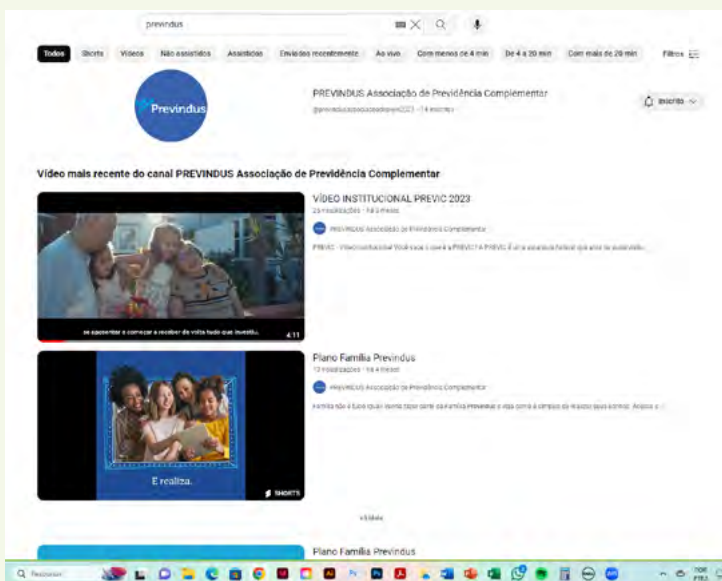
previndus

Todos Shorts Vídeos Não assistidos Assistidos Enviados recentemente Ao vivo Com menos de 4 min De 4 a 20 min Com mais de 20 min Filtros

Previndus

PREVINDUS Associação de Previdência Complementar
@previndusassociacaodeprev2023 · 14 inscritos

Inscrito

Vídeo mais recente do canal PREVINDUS Associação de Previdência Complementar

VÍDEO INSTITUCIONAL PREVIC 2023
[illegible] visualizações · há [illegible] meses

PREVINDUS Associação de Previdência Complementar

PREVIC - Vídeo Institucional Você sabe o que é a PREVIC? A PREVIC é uma autarquia federal que atua na supervisão...

se aposentar e começar a receber de volta tudo que investiu.

4:11

Plano Família Previndus
13 visualizações · há 4 meses

PREVINDUS Associação de Previdência Complementar

Família não é tudo igual, mas todas fazem parte da Família Previndus e vieram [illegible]...

E realiza.

SHORTS

Plano Família Previndus

Pesquisar